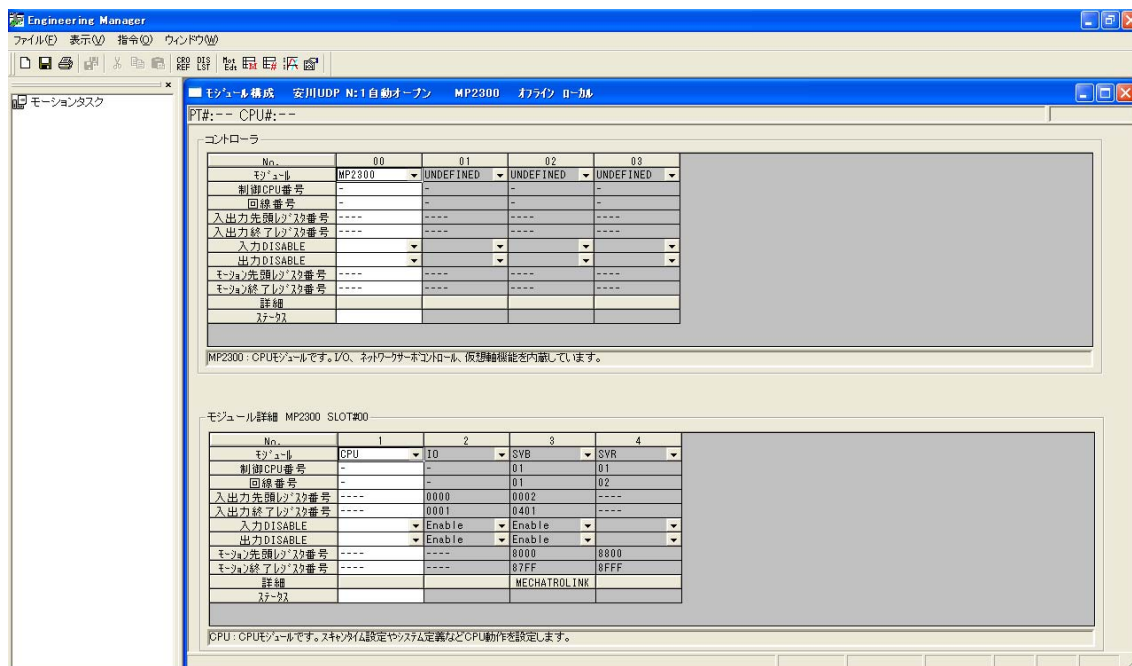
Engineering Manager

ファイル(F) 表示(V) 指令(O) ウィンドウ(W)

モーションタスク

モジュール構成　安川UDP N:1自動オープン　MP2300　オフライン ローカル

PT#:-- CPU#:--

コントローラ

| No. | 00 | 01 | 02 | 03 |
|---|---|---|---|---|
| モジュール | MP2300 | UNDEFINED | UNDEFINED | UNDEFINED |
| 制御CPU番号 | - | - | - | - |
| 回線番号 | - | - | - | - |
| 入出力先頭レジスタ番号 | ---- | ---- | ---- | ---- |
| 入出力終了レジスタ番号 | ---- | ---- | ---- | ---- |
| 入力DISABLE | | | | |
| 出力DISABLE | | | | |
| モーション先頭レジスタ番号 | ---- | ---- | ---- | ---- |
| モーション終了レジスタ番号 | ---- | ---- | ---- | ---- |
| 詳細 | | | | |
| ステータス | | | | |

MP2300 : CPUモジュールです。I/O、ネットワークサーボコントロール、仮想軸機能を内蔵しています。

モジュール詳細 MP2300 SLOT#00

| No. | 1 | 2 | 3 | 4 |
|---|---|---|---|---|
| モジュール | CPU | IO | SVB | SVR |
| 制御CPU番号 | - | - | 01 | 01 |
| 回線番号 | - | - | 01 | 02 |
| 入出力先頭レジスタ番号 | ---- | 0000 | 0002 | ---- |
| 入出力終了レジスタ番号 | ---- | 0001 | 0401 | ---- |
| 入力DISABLE | | Enable | Enable | |
| 出力DISABLE | | Enable | Enable | |
| モーション先頭レジスタ番号 | ---- | ---- | 8000 | 8800 |
| モーション終了レジスタ番号 | ---- | ---- | 87FF | 8FFF |
| 詳細 | | | MECHATROLINK | |
| ステータス | | | | |

CPU : CPUモジュールです。スキャンタイム設定やシステム定義などCPU動作を設定します。